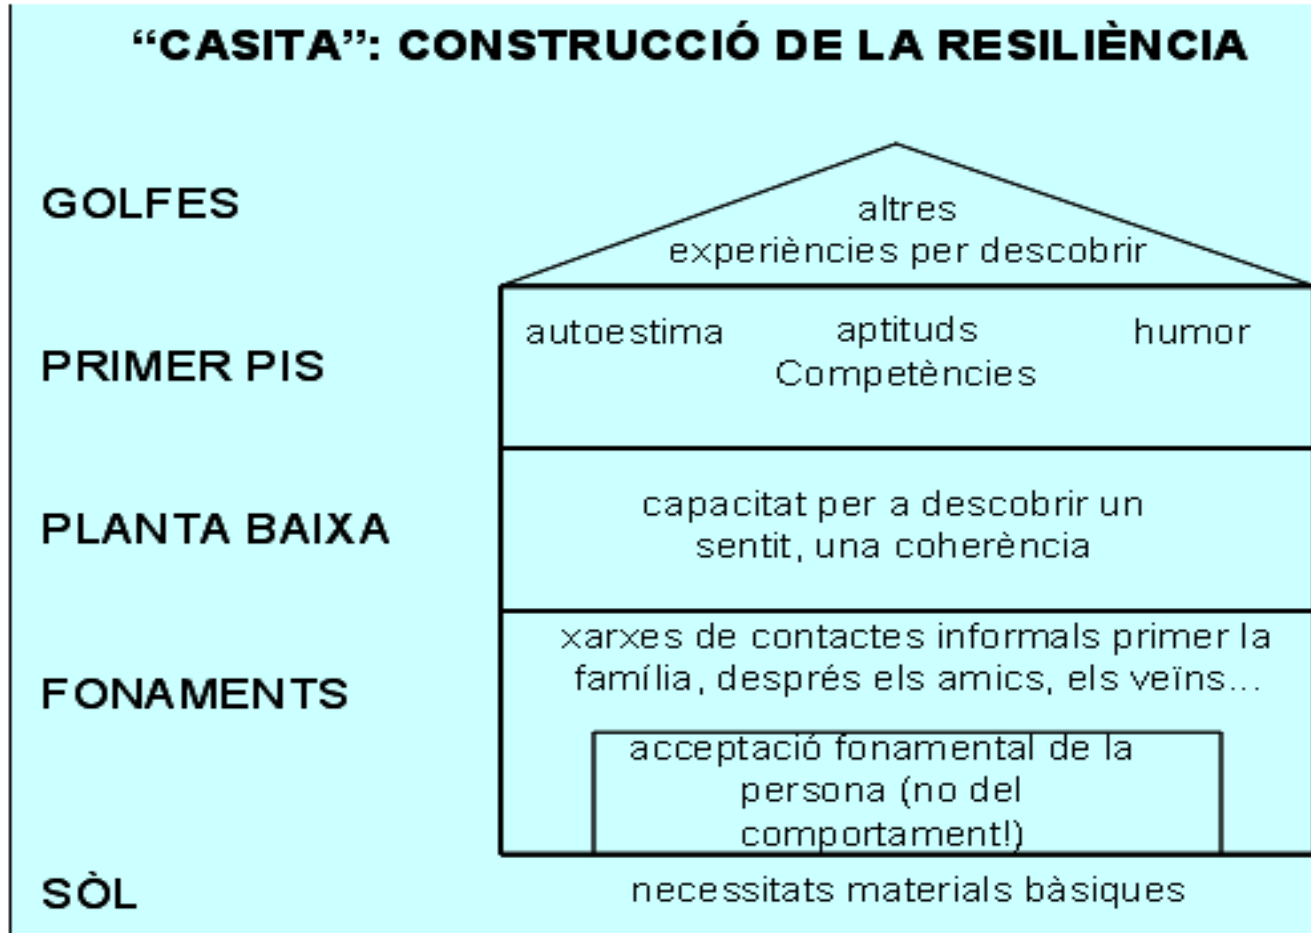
"CASITA": CONSTRUCCIÓ DE LA RESILIÈNCIA

GOLFES

altres
experiències per descobrir

PRIMER PIS

autoestima aptituds humor
Competències

PLANTA BAIXA

capacitat per a descobrir un sentit, una coherència

FONAMENTS

xarxes de contactes informals primer la família, després els amics, els veïns...

acceptació fonamental de la persona (no del comportament!)

SÒL

necessitats materials bàsiques